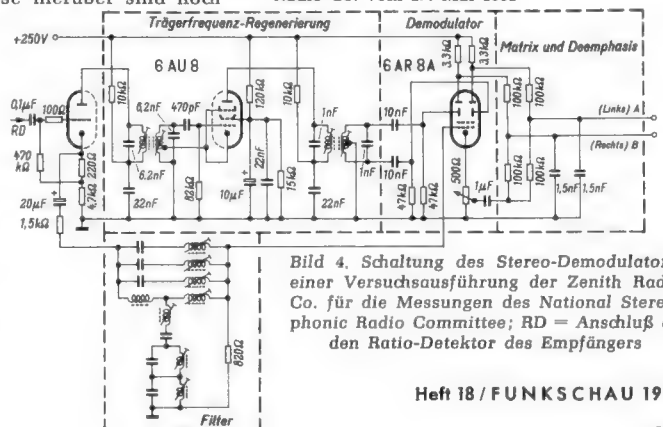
se hierüber sind noch

Trägerfrequenz-Regenerierung

Demodulator

Matrix und Deemphasis

+250V

6 AU 8

6AR 8A

0,1µF

RD

100Ω

470 kΩ

20µF

1,5kΩ

220Ω

4,7kΩ

10kΩ

6,2nF

470pF

6,2nF

22nF

82Ω

10µF

22nF

120kΩ

15kΩ

10kΩ

1nF

1nF

22nF

10nF

10nF

47kΩ

47kΩ

500Ω

1µF

3,3kΩ

3,3kΩ

100kΩ

100kΩ

100kΩ

100kΩ

1,5nF

1,5nF

(Links) A

(Rechts) B

820Ω

Filter

Bild 4. Schaltung des Stereo-Demodulator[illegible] einer Versuchsausführung der Zenith Rad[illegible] Co. für die Messungen des National Stere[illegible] phonic Radio Committee; RD = Anschluß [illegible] den Ratio-Detektor des Empfängers

Heft 18 / FUNKSCHAU 19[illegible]